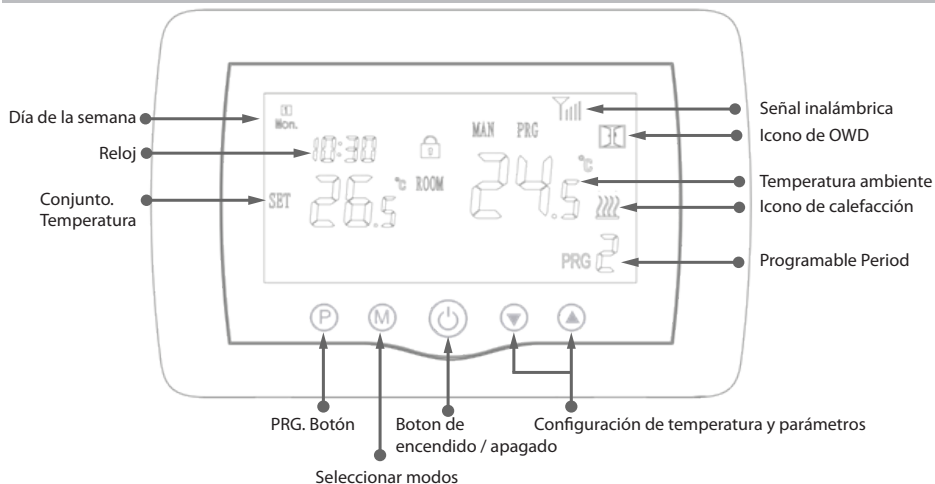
Día de la semana
Reloj
Conjunto. Temperatura

1
Mon.
10:30
SET 26.5 °c ROOM
MAN PRG
24.5 °c
PRG 2

Señal inalámbrica
Icono de OWD
Temperatura ambiente
Icono de calefacción
Programable Period

P M

PRG. Botón
Seleccionar modos
Boton de encendido / apagado
Configuración de temperatura y parámetros